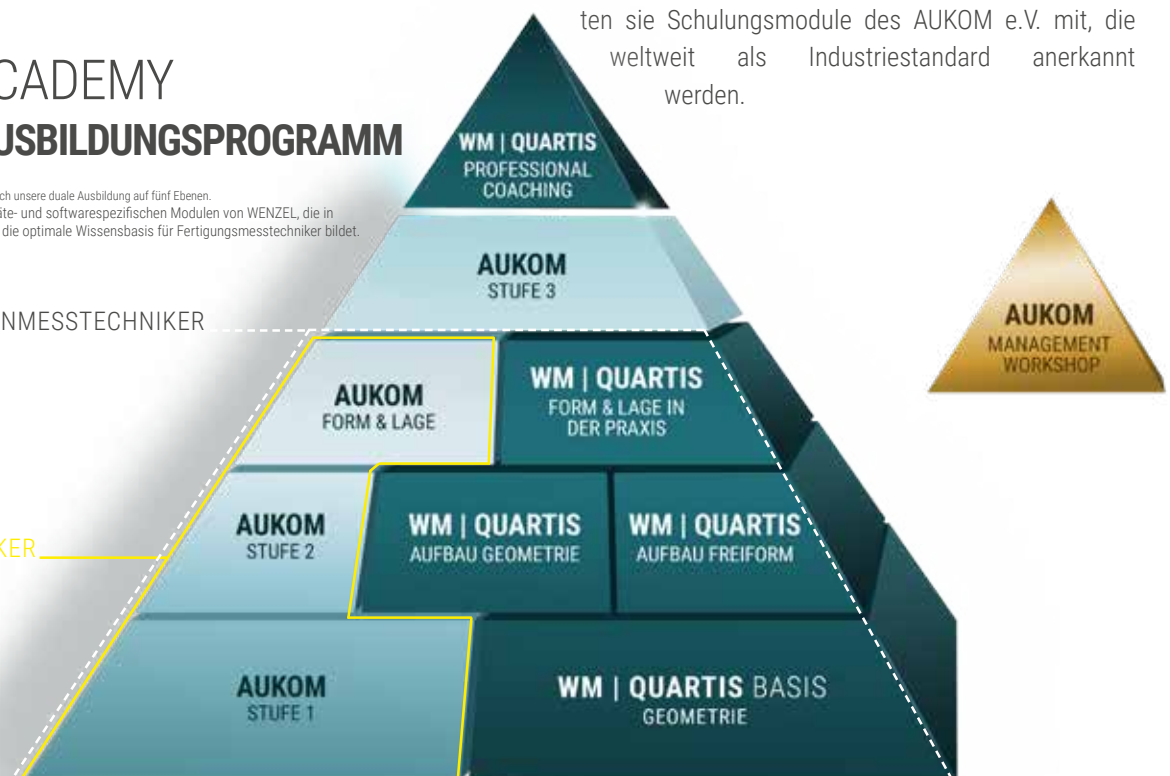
ten sie Schulungsmodule des AUKOM e.V. mit, die weltweit als Industriestandard anerkannt werden.

CADEMY
USBILDUNGSPROGRAMM

ch unsere duale Ausbildung auf fünf Ebenen.
äte- und softwarespezifischen Modulen von WENZEL, die in
die optimale Wissensbasis für Fertigungsmesstechniker bildet.

NMESSTECHNIKER

KER

WM | QUARTIS
PROFESSIONAL
COACHING

AUKOM
STUFE 3

AUKOM
MANAGEMENT
WORKSHOP

AUKOM
FORM & LAGE

WM | QUARTIS
FORM & LAGE IN
DER PRAXIS

AUKOM
STUFE 2

WM | QUARTIS
AUFBAU GEOMETRIE

WM | QUARTIS
AUFBAU FREIFORM

AUKOM
STUFE 1

WM | QUARTIS BASIS
GEOMETRIE